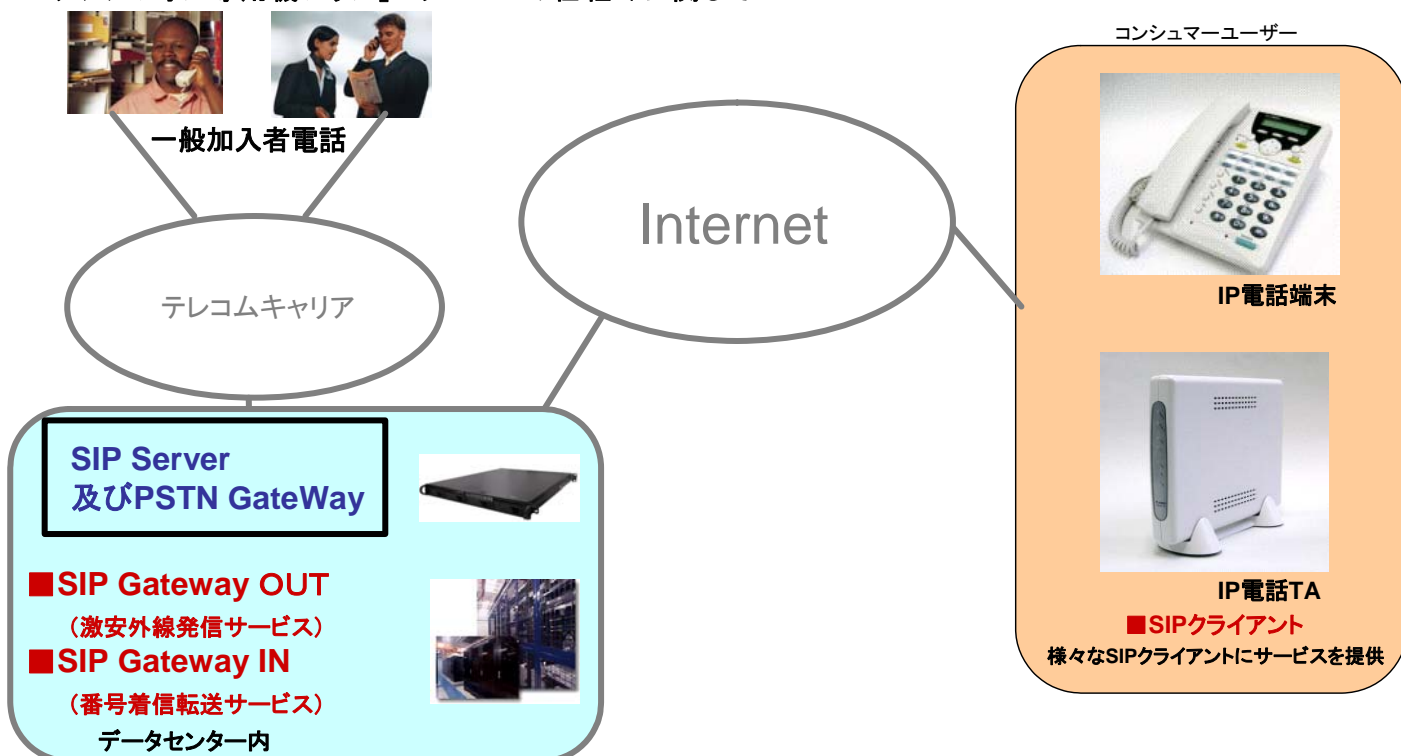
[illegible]

一般加入者電話

テレコムキャリア

Internet

コンシュマーユーザー

IP電話端末

IP電話TA

■SIPクライアント

様々なSIPクライアントにサービスを提供

SIP Server
及びPSTN GateWay

■SIP Gateway OUT
（激安外線発信サービス）

■SIP Gateway IN
（番号着信転送サービス）

データセンター内